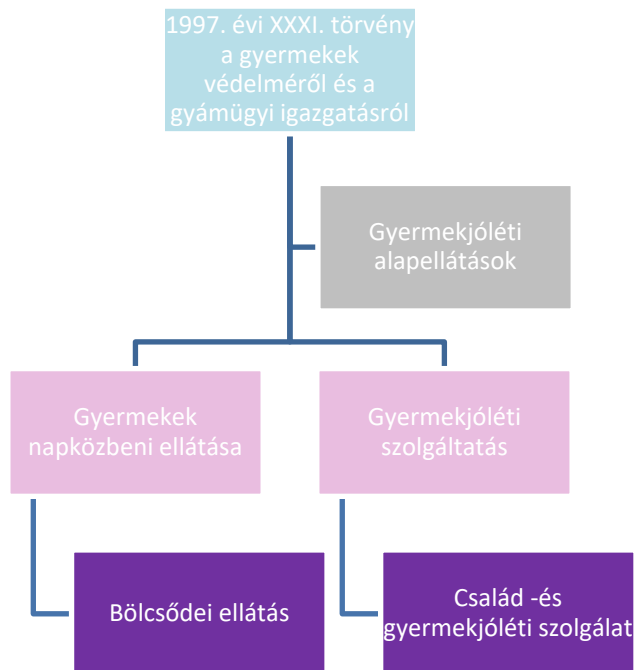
1997. évi XXXI. törvény a gyermekek védelméről és a gyámügyi igazgatásról

Gyermekjóléti alapellátások

Gyermekek napközbeni ellátása

Gyermekjóléti szolgáltatás

Bölcsődei ellátás

Család -és gyermekjóléti szolgálat